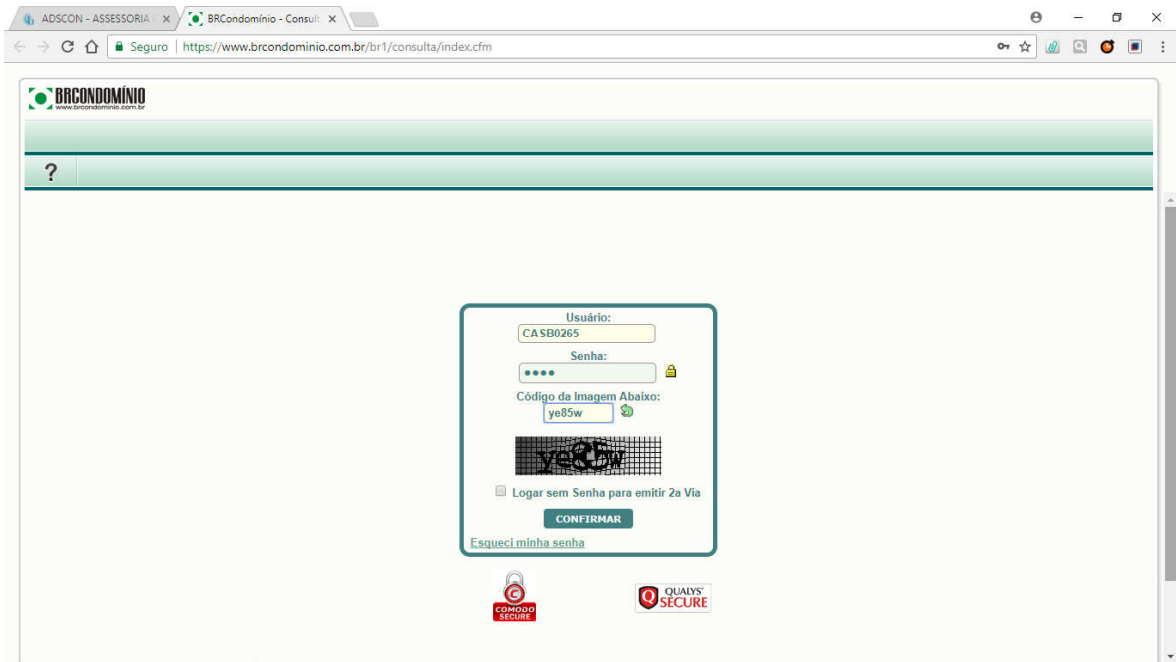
ADSCON - ASSESSORIA ×
BRCondomínio - Consult ×

Seguro | https://www.brcondominio.com.br/br1/consulta/index.cfm

BRCONDOMÍNIO
www.brcondominio.com.br

?

Usuário:
CASB0265
Senha:
••••
Código da Imagem Abaixo:
ye85w
ye85w
Logar sem Senha para emitir 2a Via
CONFIRMAR
Esqueci minha senha

COMODO SECURE

QUALYS SECURE